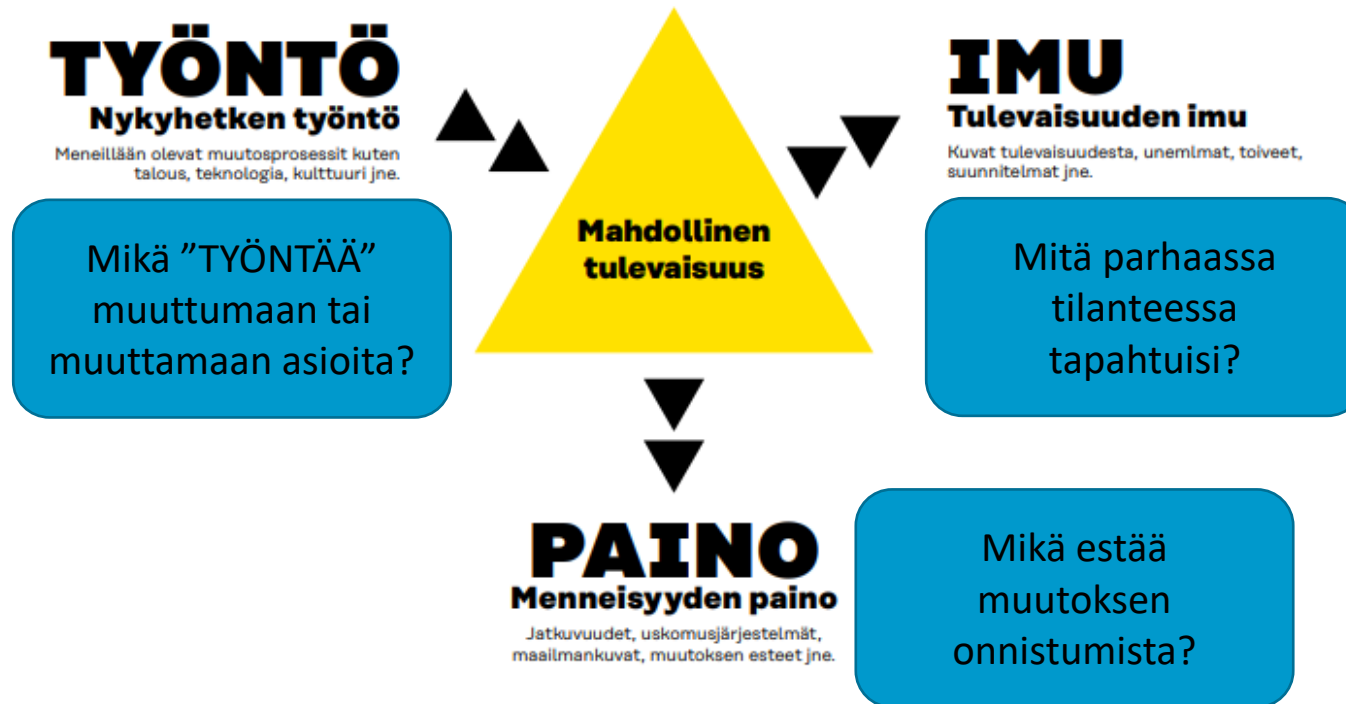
TYÖNTÖ
Nykyhetken työntö
Meneillään olevat muutosprosessit kuten talous, teknologia, kulttuuri jne.

Mikä "TYÖNTÄÄ" muuttumaan tai muuttamaan asioita?

Mahdollinen tulevaisuus

IMU
Tulevaisuuden imu
Kuvat tulevaisuudesta, unemlmat, toiveet, suunnitelmat jne.

Mitä parhaassa tilanteessa tapahtuisi?

PAINO
Menneisyyden paino
Jatkuvuudet, uskomusjärjestelmät, maailmankuvat, muutoksen esteet jne.

Mikä estää muutoksen onnistumista?